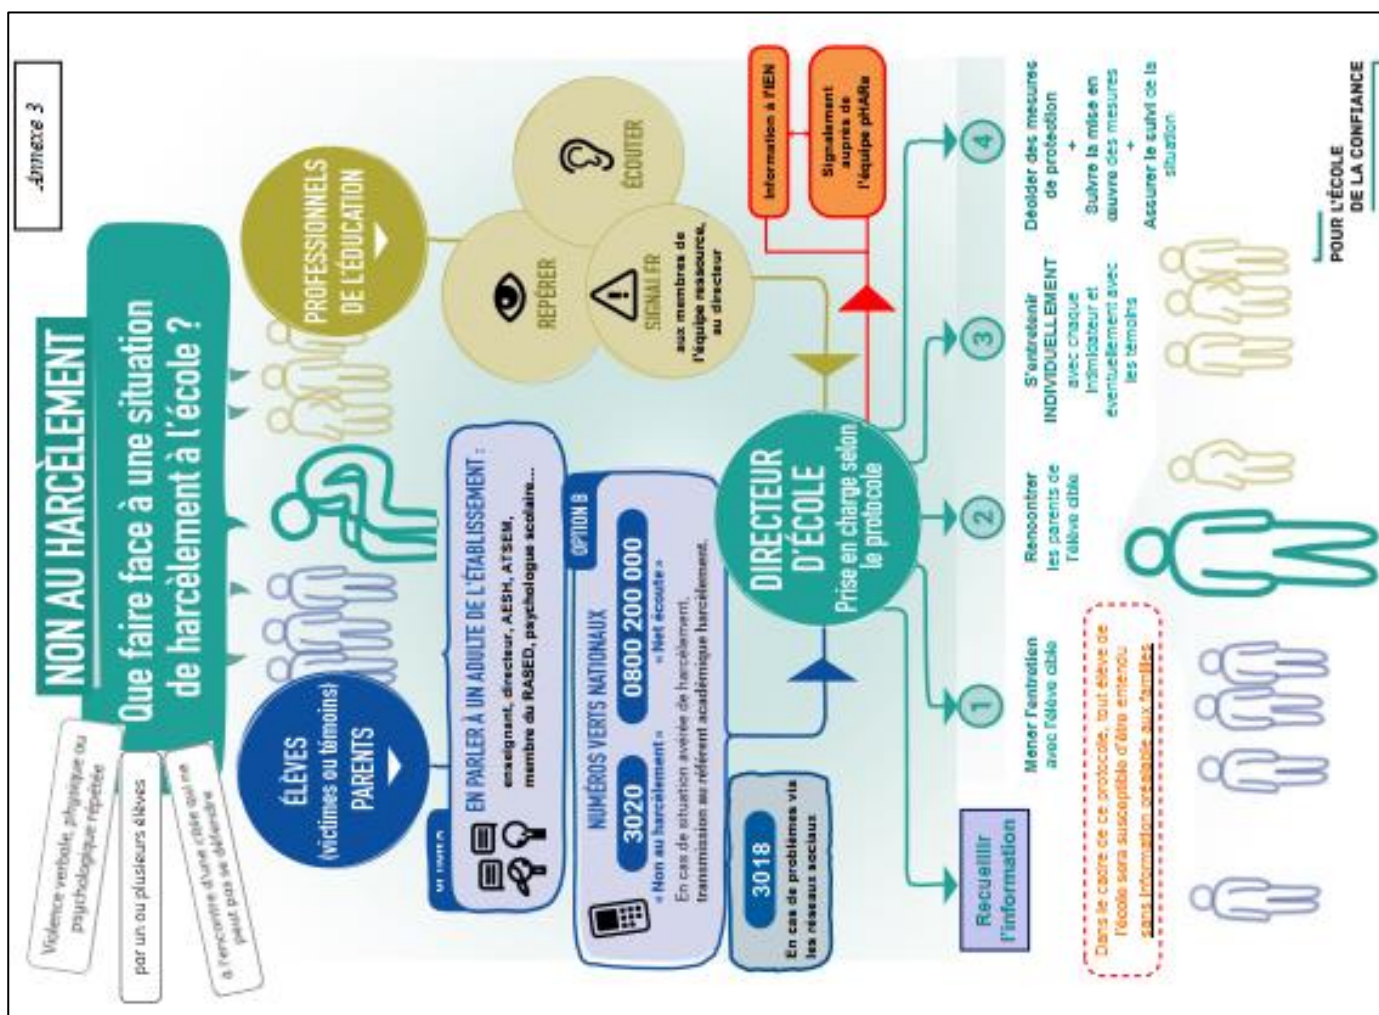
Annexe 3

NON AU HARCÈLEMENT

Que faire face à une situation de harcèlement à l'école ?

Violence verbale, physique ou psychologique répétée

par un ou plusieurs élèves

à l'encontre d'une cible qui ne peut pas se défendre

ÉLÈVES (victimes ou témoins) PARENTS

PROFESSIONNELS DE L'ÉDUCATION

REPÉRER

ÉCOUTER

SIGNALER aux membres de l'équipe ressource, au directeur

Information à l'IEN

Signalement auprès de l'équipe pHARe

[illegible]

EN PARLER À UN ADULTE DE L'ÉTABLISSEMENT : enseignant, directeur, AESH, ATSEM, membre du RASED, psychologue scolaire...

OPTION B

NUMÉROS VERTS NATIONAUX

3020 « Non au harcèlement »

0800 200 000 « Net écoute »

En cas de situation avérée de harcèlement, transmission au référent académique harcèlement.

3018

En cas de problèmes via les réseaux sociaux

DIRECTEUR D'ÉCOLE

Prise en charge selon le protocole

Recueillir l'information

1 Mener l'entretien avec l'élève cible

2 Rencontrer les parents de l'élève cible

3 S'entretenir INDIVIDUELLEMENT avec chaque intimidateur et éventuellement avec les témoins

4 Décider des mesures de protection + Suivre la mise en œuvre des mesures + Assurer le suivi de la situation

Dans le cadre de ce protocole, tout élève de l'école sera susceptible d'être entendu sans information préalable aux familles.

POUR L'ÉCOLE DE LA CONFIANCE